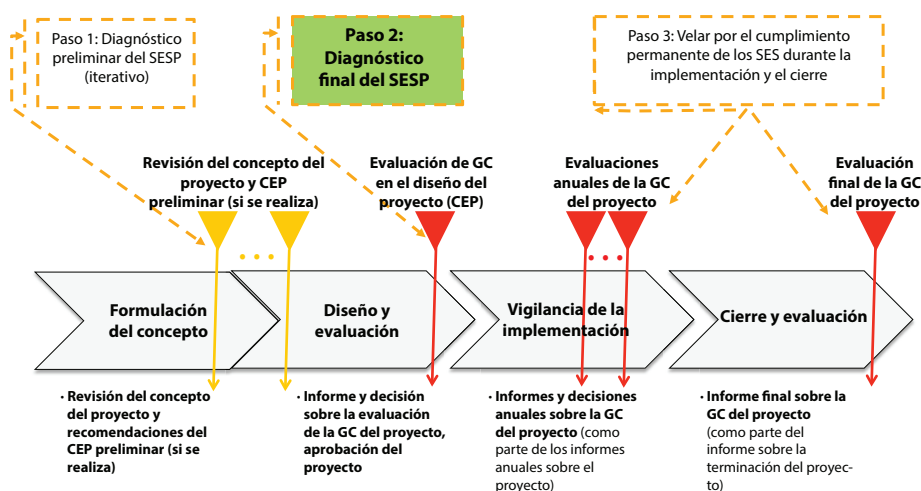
Paso 1: Diagnóstico preliminar del SESP (iterativo)

Paso 2: Diagnóstico final del SESP

Paso 3: Velar por el cumplimiento permanente de los SES durante la implementación y el cierre

Revisión del concepto del proyecto y CEP preliminar (si se realiza)

Evaluación de GC en el diseño del proyecto (CEP)

Evaluaciones anuales de la GC del proyecto

Evaluación final de la GC del proyecto

Formulación del concepto

Diseño y evaluación

Vigilancia de la implementación

Cierre y evaluación

• Revisión del concepto del proyecto y recomendaciones del CEP preliminar (si se realiza)

• Informe y decisión sobre la evaluación de la GC del proyecto, aprobación del proyecto

• Informes y decisiones anuales sobre la GC del proyecto (como parte de los informes anuales sobre el proyecto)

• Informe final sobre la GC del proyecto (como parte del informe sobre la terminación del proyecto)